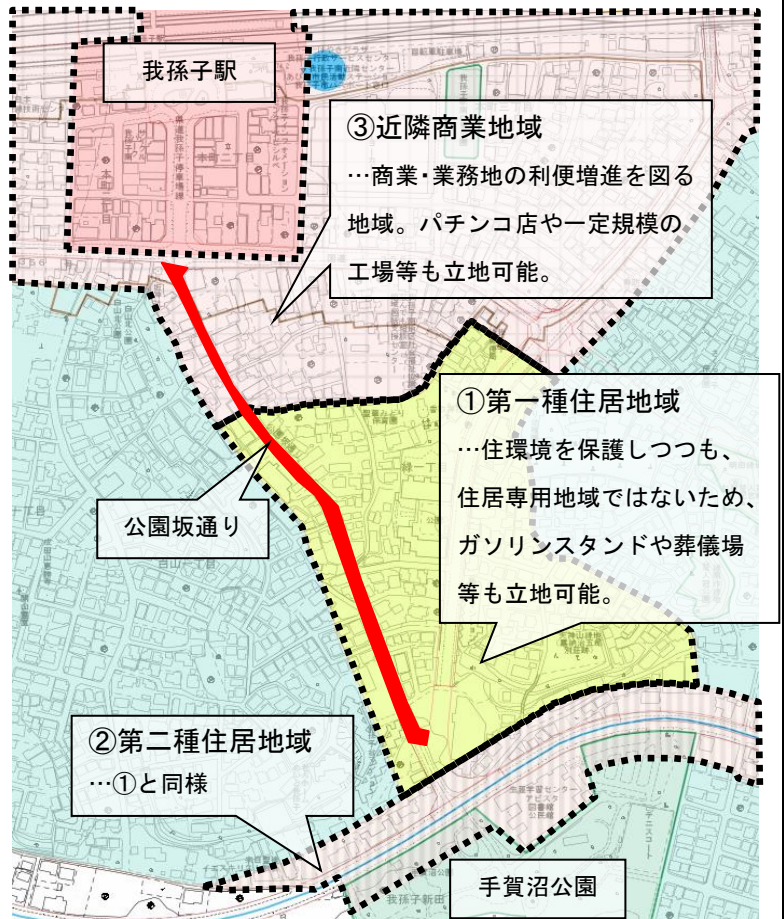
我孫子駅

③近隣商業地域
…商業･業務地の利便増進を図る地域。パチンコ店や一定規模の工場等も立地可能。

①第一種住居地域
…住環境を保護しつつも、住居専用地域ではないため、ガソリンスタンドや葬儀場等も立地可能。

公園坂通り

②第二種住居地域
…①と同様

手賀沼公園